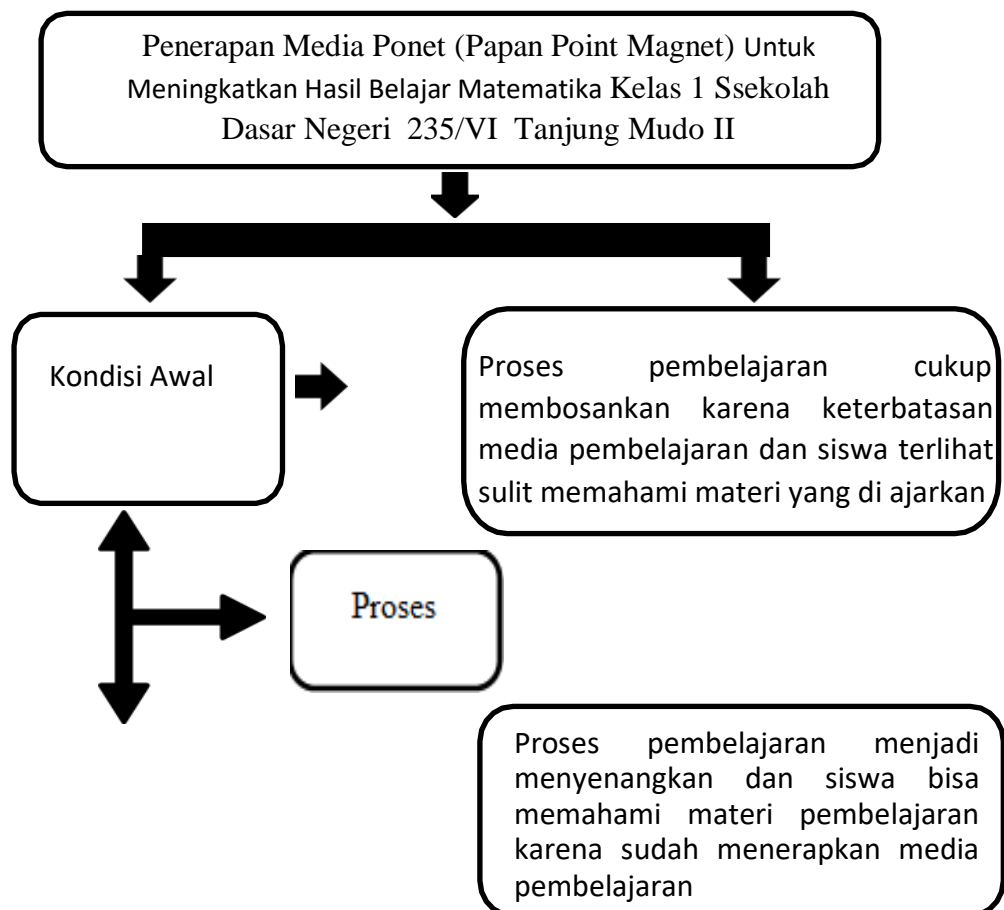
Penerapan Media Ponet (Papan Point Magnet) Untuk Meningkatkan Hasil Belajar Matematika Kelas 1 Ssekolah Dasar Negeri 235/VI Tanjung Mudo II

Kondisi Awal

Proses pembelajaran cukup membosankan karena keterbatasan media pembelajaran dan siswa terlihat sulit memahami materi yang di ajarkan

Proses

Proses pembelajaran menjadi menyenangkan dan siswa bisa memahami materi pembelajaran karena sudah menerapkan media pembelajaran